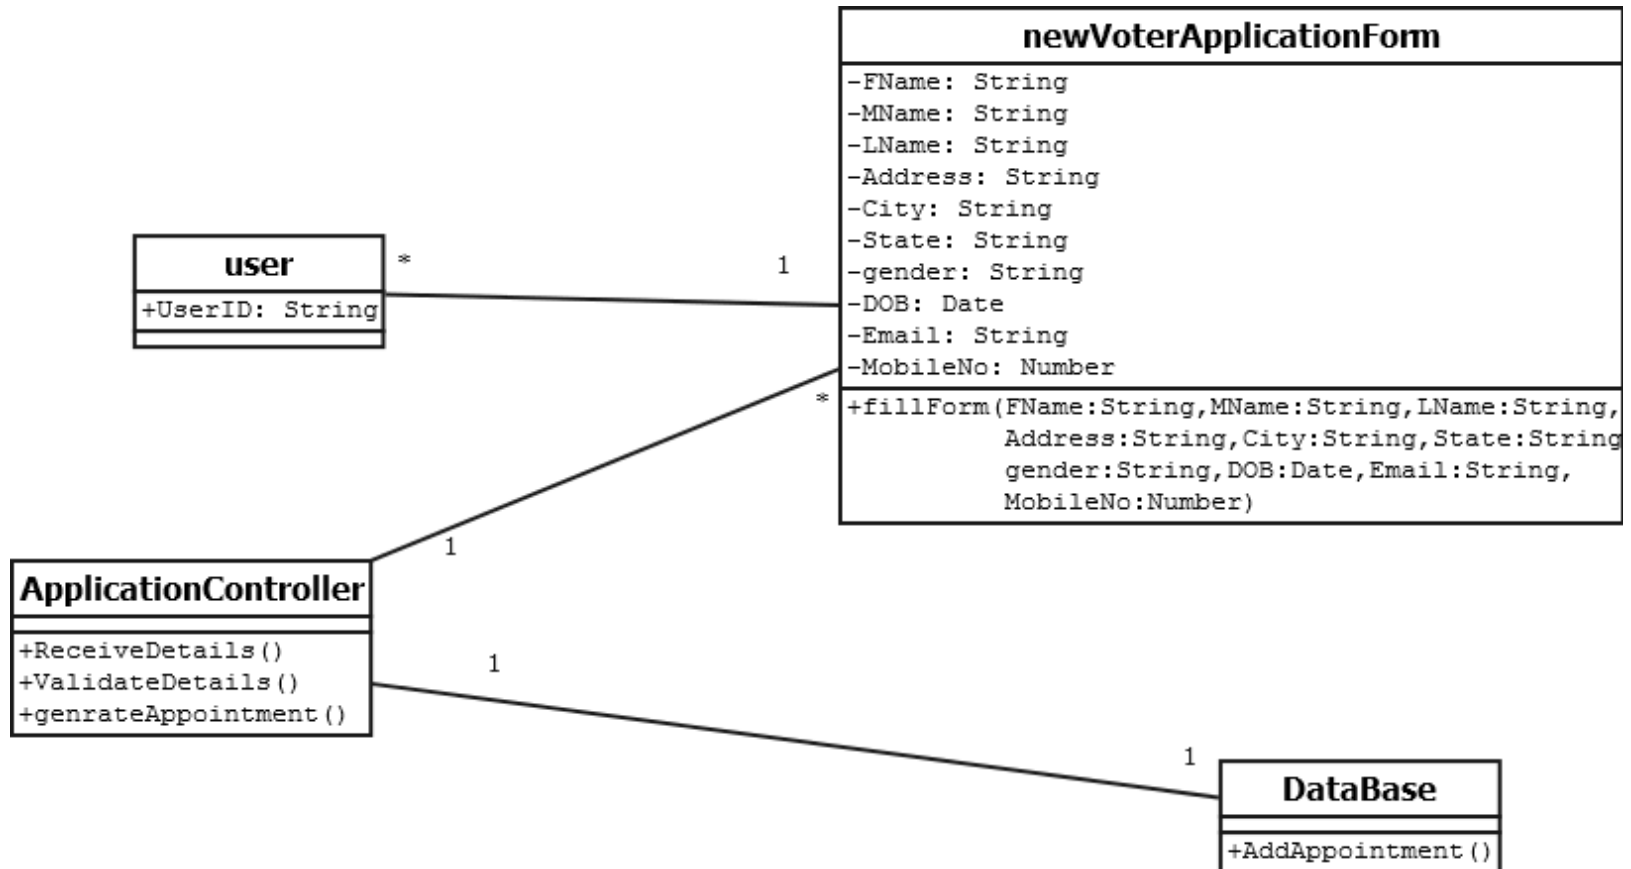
newVoterApplicationForm
-FName: String
-MName: String
-LName: String
-Address: String
-City: String
-State: String
-gender: String
-DOB: Date
-Email: String
-MobileNo: Number
+fillForm(FName:String,MName:String,LName:String, Address:String,City:String,State:String gender:String,DOB:Date,Email:String, MobileNo:Number)

user
+UserID: String

*
1
*
1

ApplicationController
+ReceiveDetails()
+ValidateDetails()
+genrateAppointment()

1
1

DataBase
+AddAppointment()